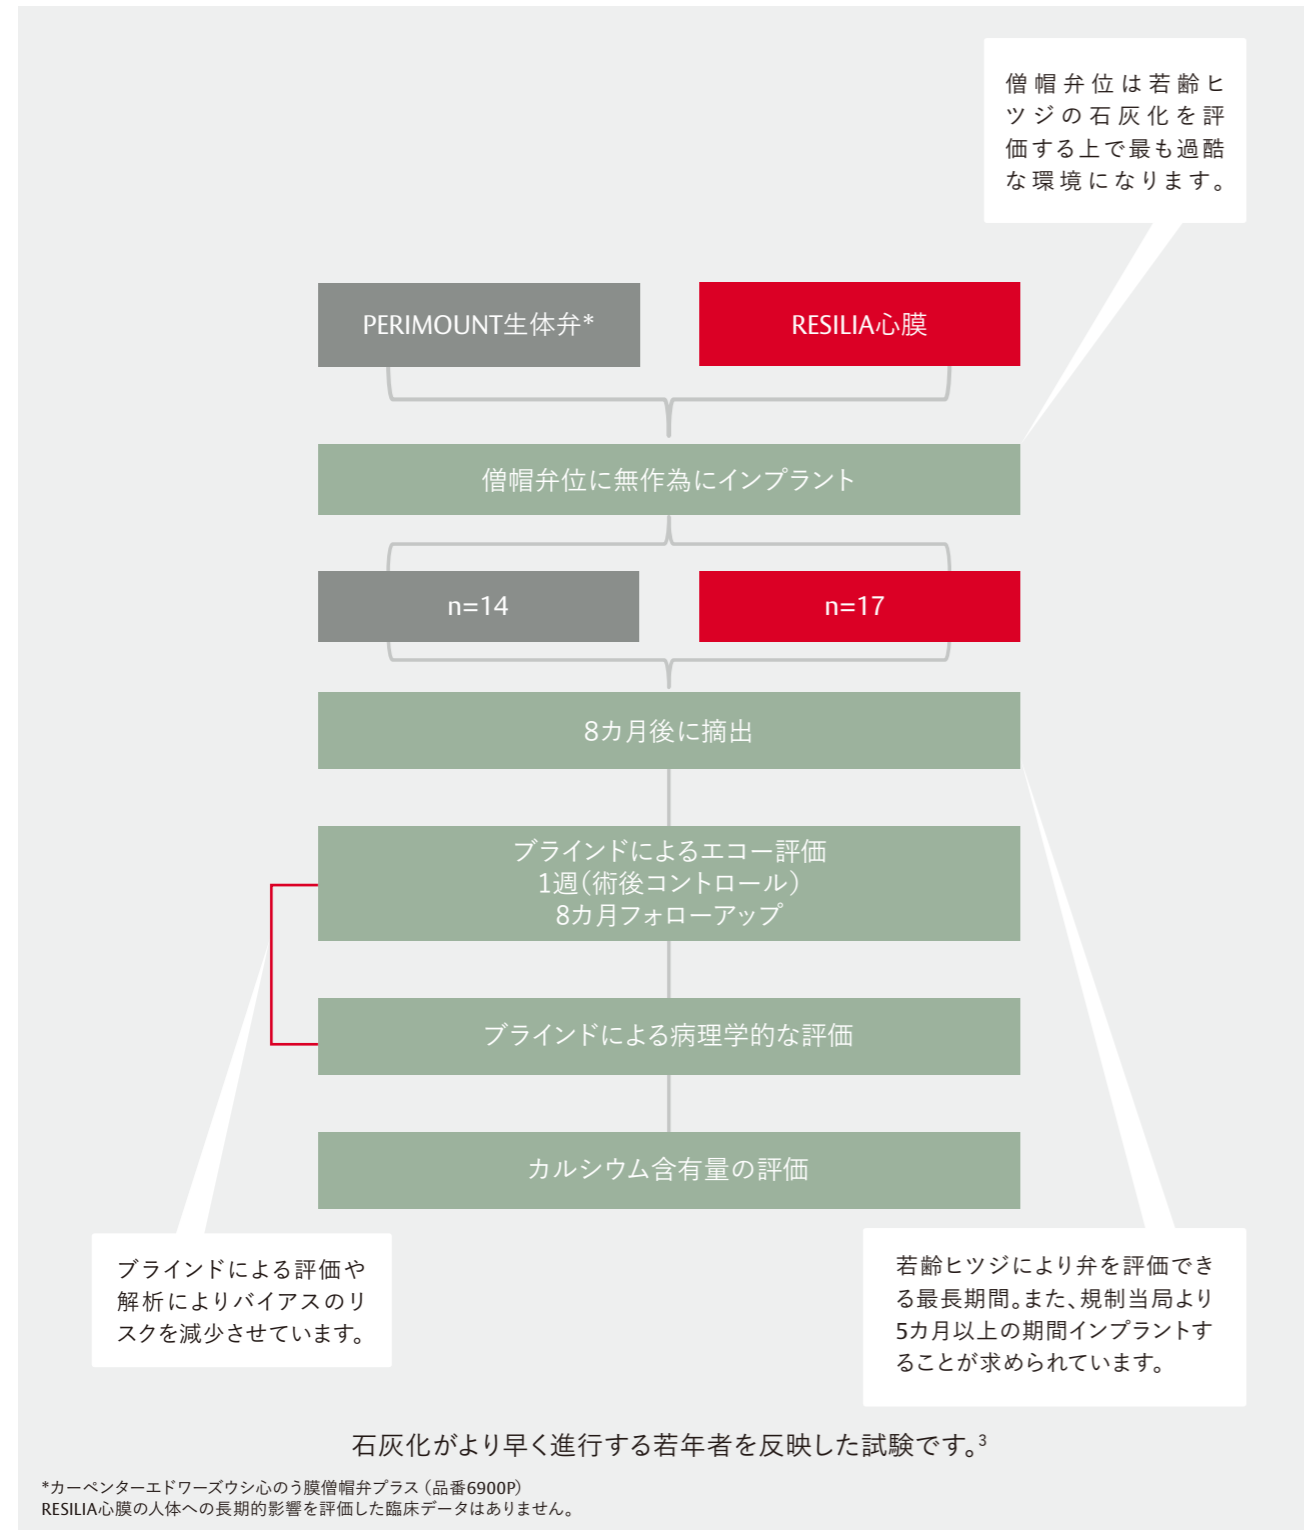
僧帽弁位は若齢ヒツジの石灰化を評価する上で最も過酷な環境になります。

PERIMOUNT生体弁*

RESILIA心膜

僧帽弁位に無作為にインプラント

n=14

n=17

8カ月後に摘出

ブラインドによるエコー評価
1週(術後コントロール)
8カ月フォローアップ

ブラインドによる病理学的な評価

カルシウム含有量の評価

ブラインドによる評価や解析によりバイアスのリスクを減少させています。

若齢ヒツジにより弁を評価できる最長期間。また、規制当局より5カ月以上の期間インプラントすることが求められています。

石灰化がより早く進行する若年者を反映した試験です。$^3$

*カーペンターエドワーズウシ心のう膜僧帽弁プラス(品番6900P)
RESILIA心膜の人体への長期的影響を評価した臨床データはありません。